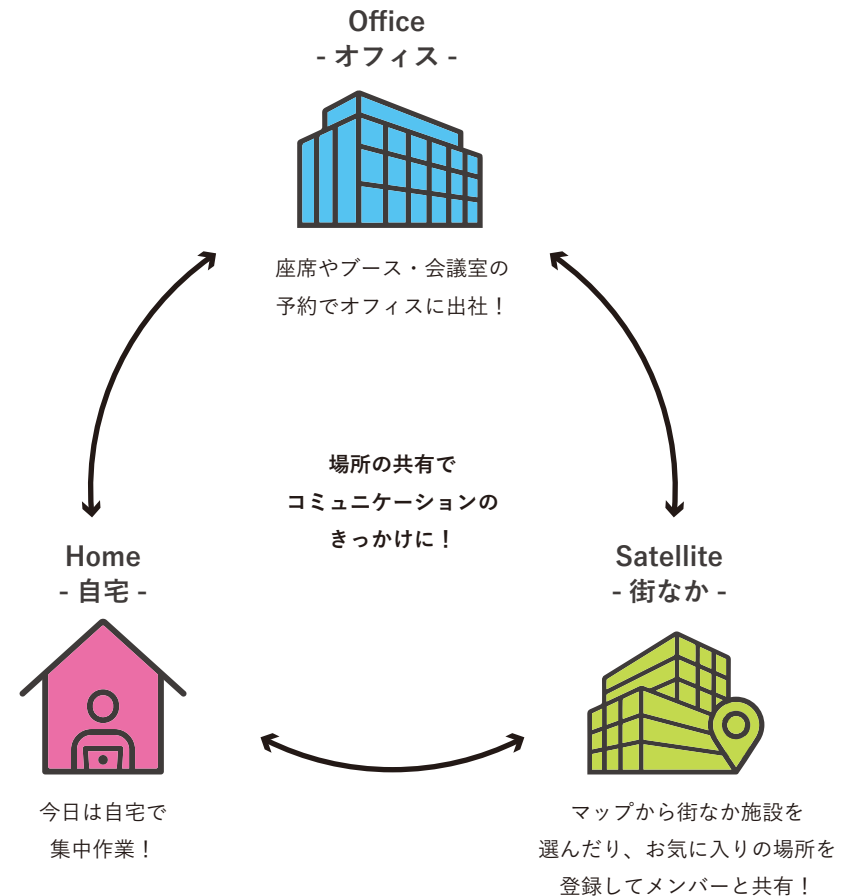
Office
- オフィス -

座席やブース・会議室の
予約でオフィスに出社！

場所の共有で
コミュニケーションの
きっかけに！

Home
- 自宅 -

今日は自宅で
集中作業！

Satellite
- 街なか -

マップから街なか施設を
選んだり、お気に入りの場所を
登録してメンバーと共有！